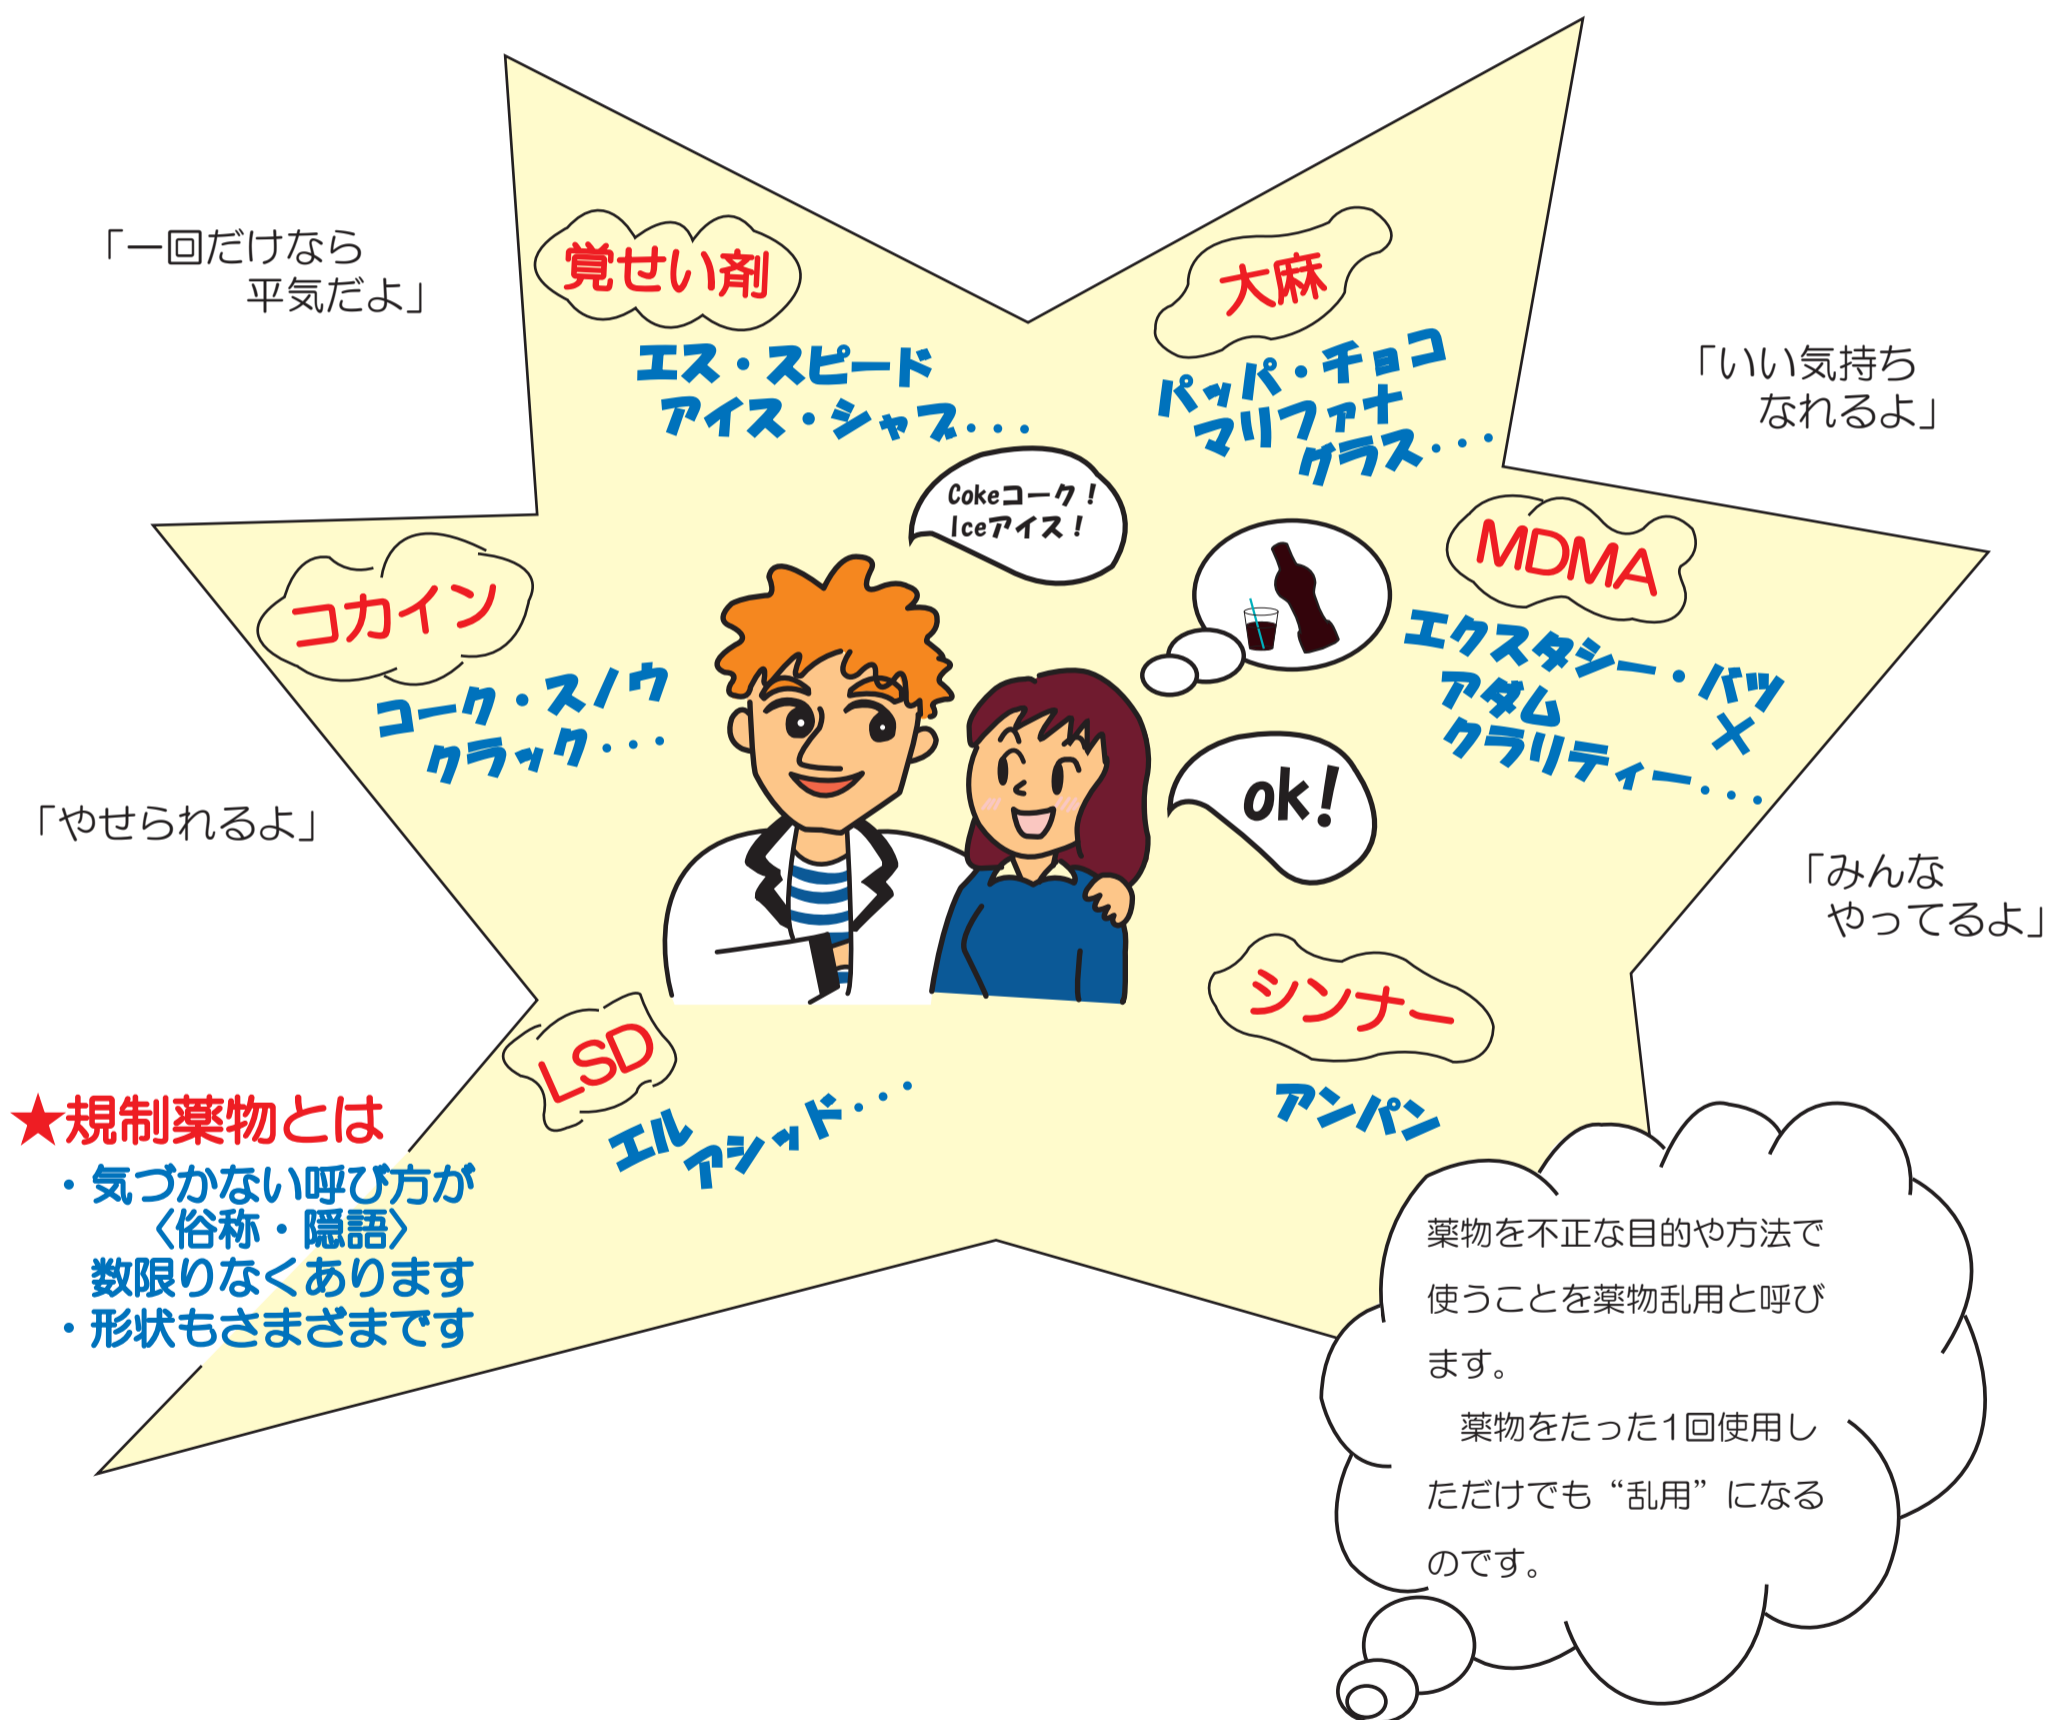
「一回だけなら
平気だよ」

覚せい剤

エス・スピード
アイス・シャブ・・・

大麻

パッパ・チョコ
マリファナ
グラス・・・

「いい気持ち
なれるよ」

Cokeコーク！
Iceアイス！

コカイン

コーク・スノウ
クラック・・・

MDMA

エクスタシー・バツ
アダム　　×
クラリティー・・・

ok!

「やせられるよ」

「みんな
やってるよ」

シンナー

アンパン

LSD

エル
アシッド・・・

★規制薬物とは
・気づかない呼び方が
〈俗称・隠語〉
数限りなくあります
・形状もさまざまです

薬物を不正な目的や方法で使うことを薬物乱用と呼びます。

薬物をたった1回使用しただけでも“乱用”になるのです。